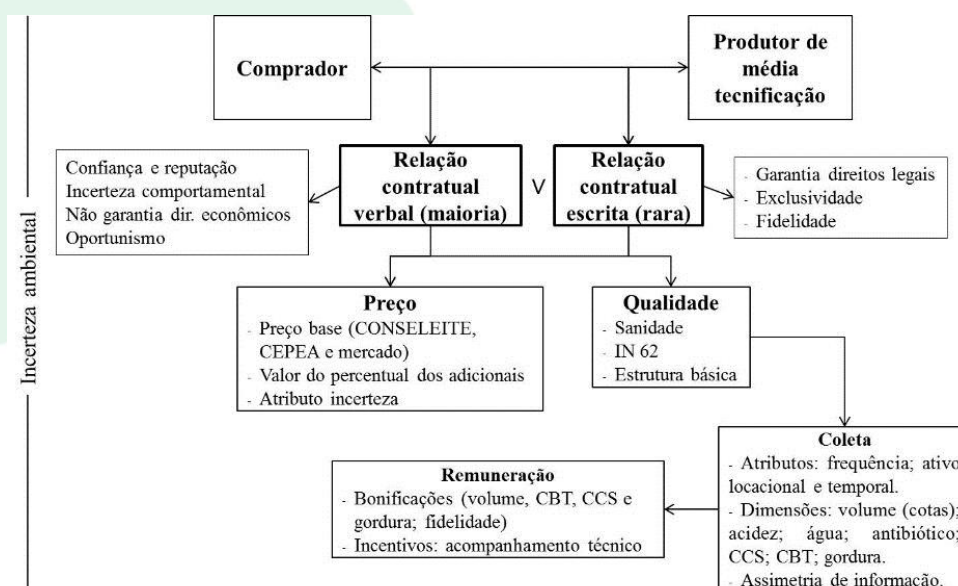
Incerteza ambiental

Comprador

Produtor de média tecnificação

Confiança e reputação
Incerteza comportamental
Não garantia dir. econômicos
Oportunismo

Relação contratual verbal (maioria)

V

Relação contratual escrita (rara)

- Garantia direitos legais
- Exclusividade
- Fidelidade

Preço
- Preço base (CONSELEITE, CEPEA e mercado)
- Valor do percentual dos adicionais
- Atributo incerteza

Qualidade
- Sanidade
- IN 62
- Estrutura básica

Coleta
- Atributos: frequência; ativo locacional e temporal.
- Dimensões: volume (cotas); acidez; água; antibiótico; CCS; CBT; gordura.
- Assimetria de informação.

Remuneração
- Bonificações (volume, CBT, CCS e gordura; fidelidade)
- Incentivos: acompanhamento técnico